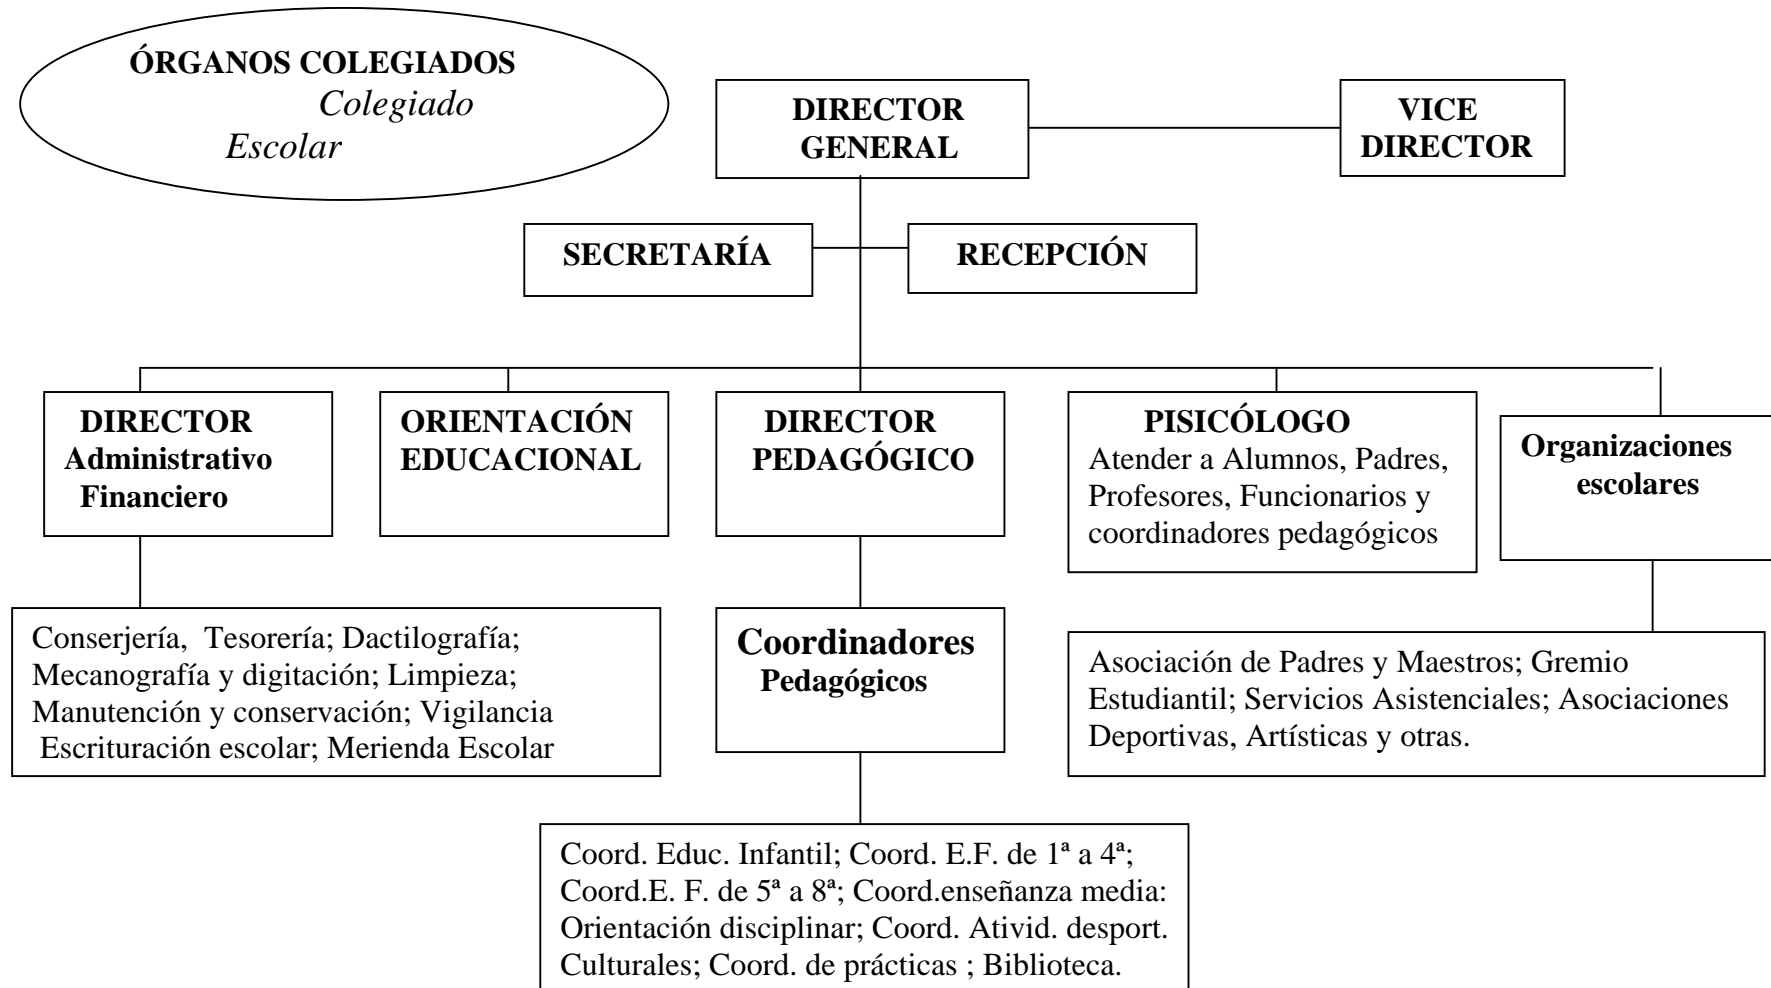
ÓRGANOS COLEGIADOS
Colegiado
Escolar

DIRECTOR GENERAL

VICE DIRECTOR

SECRETARÍA

RECEPCIÓN

DIRECTOR Administrativo Financiero

ORIENTACIÓN EDUCACIONAL

DIRECTOR PEDAGÓGICO

PISICÓLOGO
Atender a Alumnos, Padres, Profesores, Funcionarios y coordinadores pedagógicos

Organizaciones escolares

Conserjería, Tesorería; Dactilografía; Mecanografía y digitación; Limpieza; Manutención y conservación; Vigilancia Escrituración escolar; Merienda Escolar

Coordinadores Pedagógicos

Asociación de Padres y Maestros; Gremio Estudiantil; Servicios Asistenciales; Asociaciones Deportivas, Artísticas y otras.

Coord. Educ. Infantil; Coord. E.F. de 1ª a 4ª; Coord.E. F. de 5ª a 8ª; Coord.enseñanza media: Orientación disciplinar; Coord. Ativid. desport. Culturales; Coord. de prácticas ; Biblioteca.